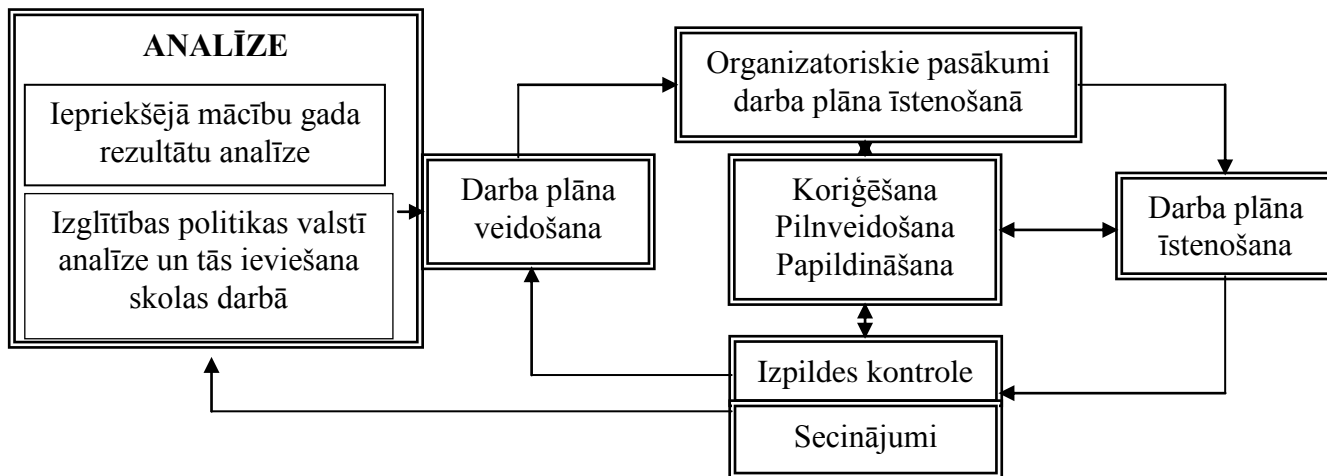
ANALĪZE

Iepriekšējā mācību gada rezultātu analīze

Izglītības politikas valstī analīze un tās ieviešana skolas darbā

Darba plāna veidošana

Organizatoriskie pasākumi darba plāna īstenošanā

Koriģēšana
Pilnveidošana
Papildināšana

Darba plāna īstenošana

Izpildes kontrole

Secinājumi